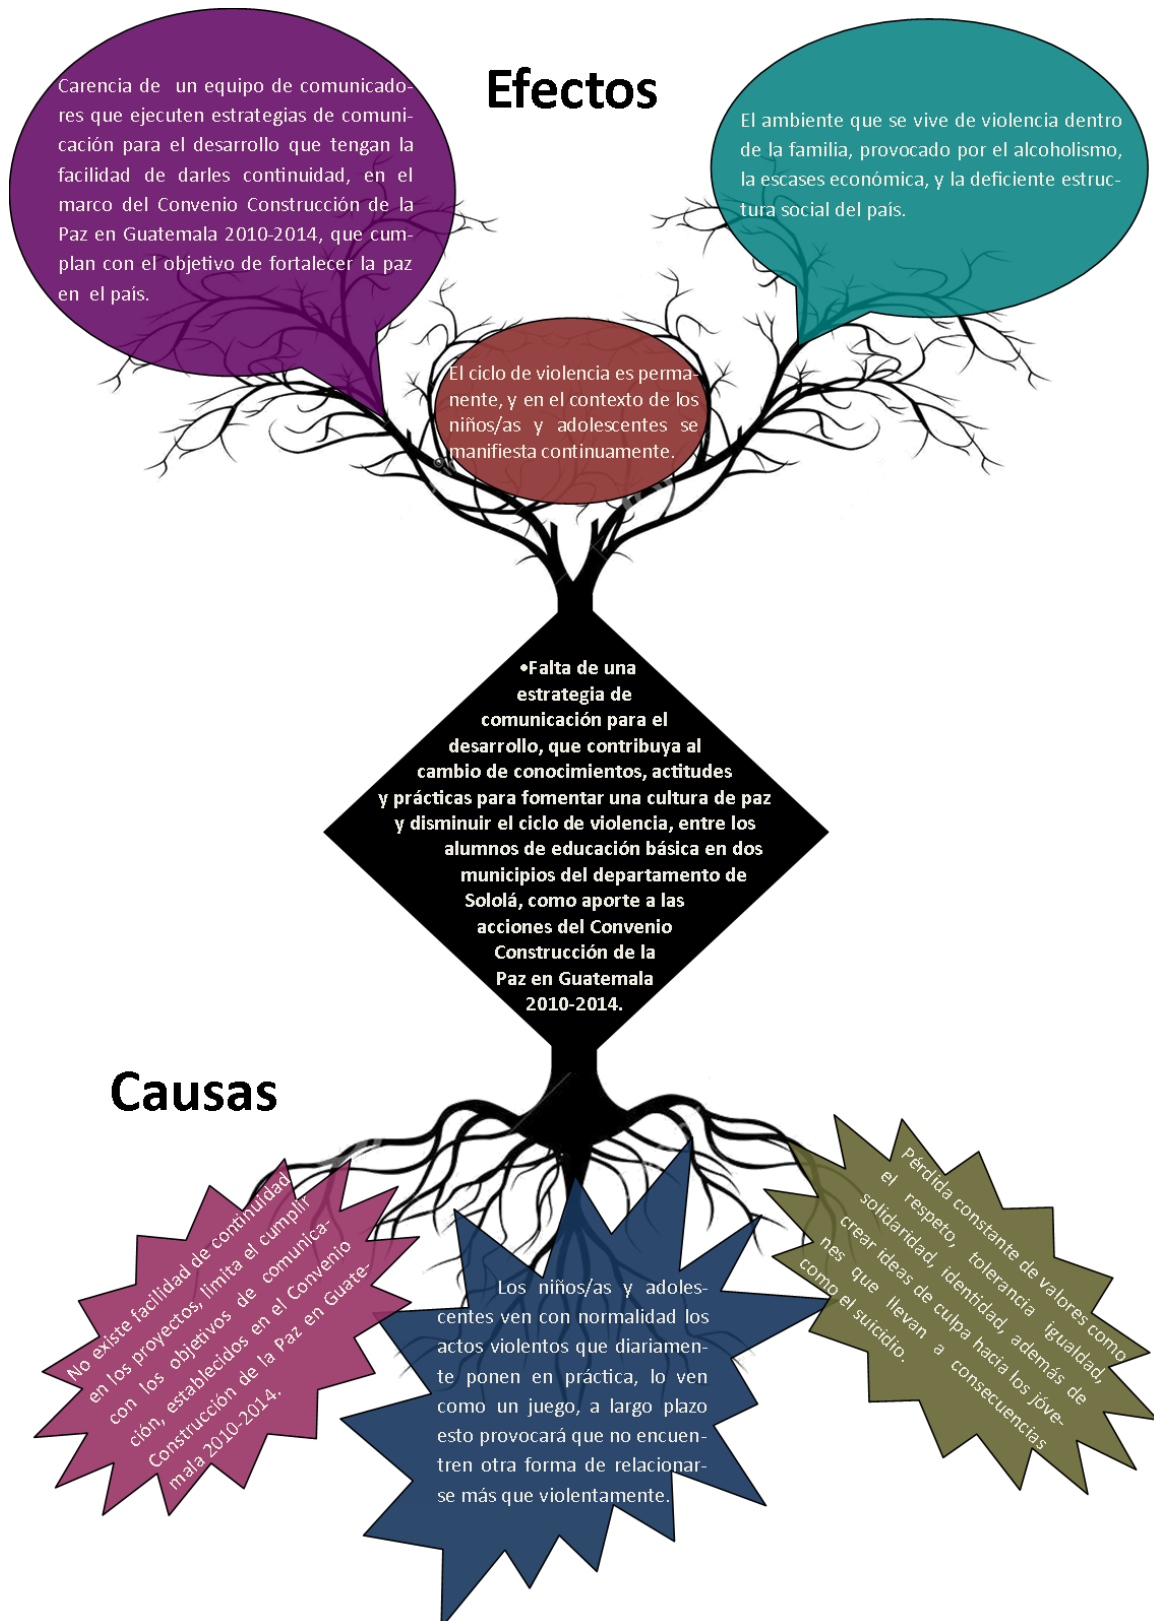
Efectos

Carencia de un equipo de comunicadores que ejecuten estrategias de comunicación para el desarrollo que tengan la facilidad de darles continuidad, en el marco del Convenio Construcción de la Paz en Guatemala 2010-2014, que cumplan con el objetivo de fortalecer la paz en el país.

El ambiente que se vive de violencia dentro de la familia, provocado por el alcoholismo, la escases económica, y la deficiente estructura social del país.

El ciclo de violencia es permanente, y en el contexto de los niños/as y adolescentes se manifiesta continuamente.

•Falta de una estrategia de comunicación para el desarrollo, que contribuya al cambio de conocimientos, actitudes y prácticas para fomentar una cultura de paz y disminuir el ciclo de violencia, entre los alumnos de educación básica en dos municipios del departamento de Sololá, como aporte a las acciones del Convenio Construcción de la Paz en Guatemala 2010-2014.

Causas

No existe facilidad de continuidad en los proyectos, limita el cumplir con los objetivos de comunicación, establecidos en el Convenio Construcción de la Paz en Guatemala 2010-2014.

Los niños/as y adolescentes ven con normalidad los actos violentos que diariamente ponen en práctica, lo ven como un juego, a largo plazo esto provocará que no encuentren otra forma de relacionarse más que violentamente.

Pérdida constante de valores como el respeto, tolerancia igualdad, solidaridad, identidad, además de crear ideas de culpa hacia los jóvenes que llevan a consecuencias como el suicidio.